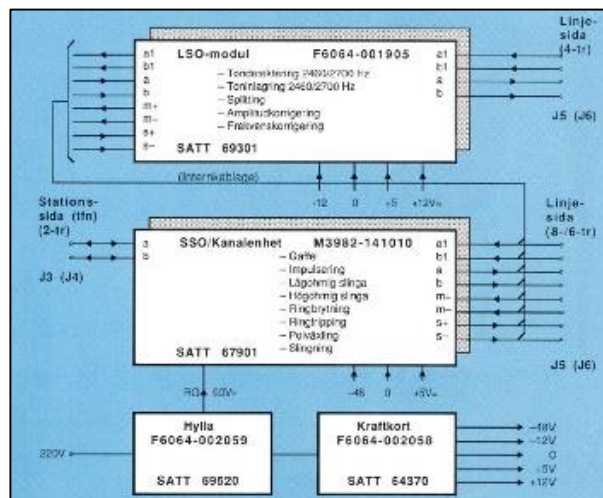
Linje-sida (4-tr)

a1
b1
a
b
m+
m-
s+
s-

LSO-modul F6064-001905

– Tondetektering 2400/2700 Hz
– Toninlagring 2400/2700 Hz
– Splitting
– Amplitudkorrigering
– Frekvenskorrigering

SATT 69301

a1
b1
a
b

J5 (J6)

(Internkabel)

-12 0 +5 +12V=

Stations-sida (tfn) (2-tr)

a
b

J3 (J4)

SSO/Kanalenhet M3982-141010

– Gaffel
– Impulsering
– Lågohmig slinga
– Högohmig slinga
– Ringbrytning
– Ringtripping
– Polvändning
– Slingning

SATT 67901

a1
b1
a
b
m-
m-
s+
s-

Linje-sida (8-/6-tr)

J5 (J6)

RO 50V~

-48 0 +5V=

220V

Hylla F6064-002059

SATT 69520

Kraftkort F6064-002058

SATT 64370

-48V
-12V
0
+5V
+12V